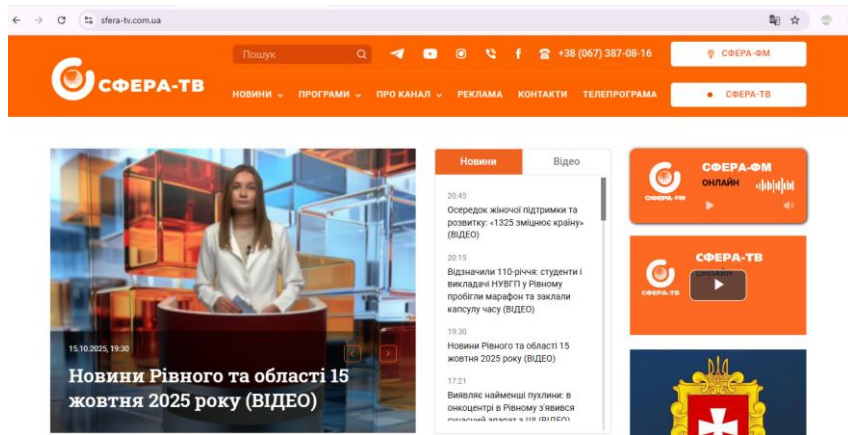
sfera-tv.com.ua

Пошук

+38 (067) 387-08-16

СФЕРА-ФМ

СФЕРА-ТВ

НОВИНИ ПРОГРАМИ ПРО КАНАЛ РЕКЛАМА КОНТАКТИ ТЕЛЕПРОГРАМА

СФЕРА-ТВ

15.10.2025, 19:30

Новини Рівного та області 15 жовтня 2025 року (ВІДЕО)

Новини Відео

20:45
Осередок жіночої підтримки та розвитку: «1325 зміцнює країну» (ВІДЕО)

20:15
Відзначили 110-річчя: студенти і викладачі НУВГП у Рівному пробігли марафон та заклали капсулу часу (ВІДЕО)

19:30
Новини Рівного та області 15 жовтня 2025 року (ВІДЕО)

17:21
Виявляє найменші пухлини: в онкоцентрі в Рівному з'явився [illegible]

СФЕРА-ФМ
ОНЛАЙН
СФЕРА-ФМ

СФЕРА-ТВ
ОНЛАЙН
СФЕРА-ТВ